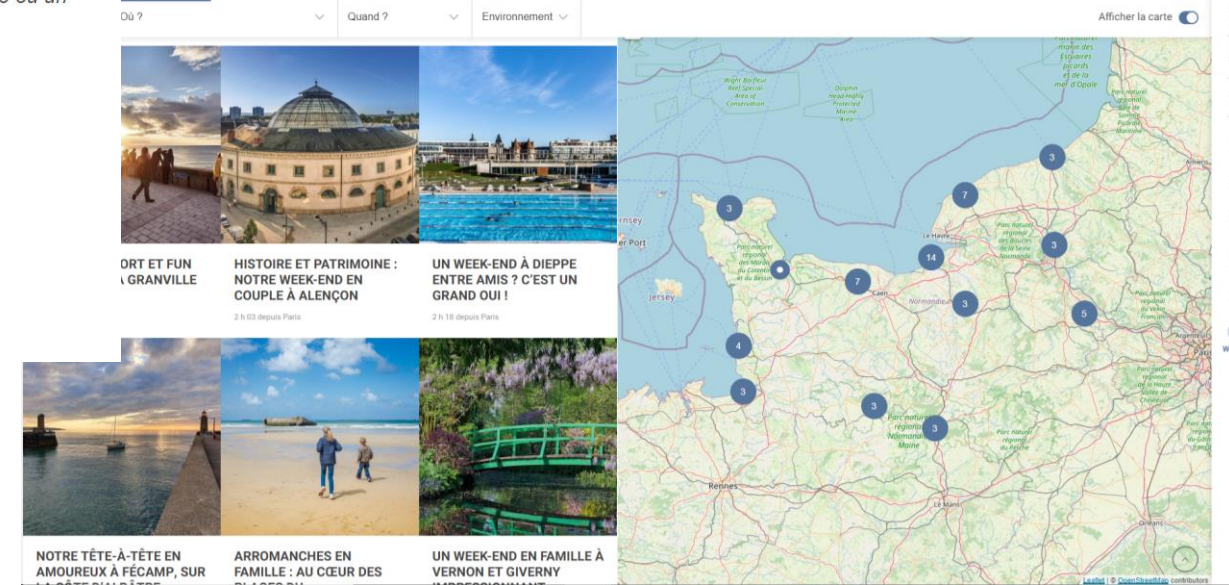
Où ?
Quand ?
Environnement
Afficher la carte

ORT ET FUN
GRANVILLE

HISTOIRE ET PATRIMOINE : NOTRE WEEK-END EN COUPLE À ALENÇON
2 h 03 depuis Paris

UN WEEK-END À DIEPPE ENTRE AMIS ? C'EST UN GRAND OUI !
2 h 18 depuis Paris

NOTRE TÊTE-À-TÊTE EN AMOUREUX À FÉCAMP, SUR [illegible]

ARROMANCHES EN FAMILLE : AU CŒUR DES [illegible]

UN WEEK-END EN FAMILLE À VERNON ET GIVERNY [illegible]

3
7
3
14
3
7
3
5
4
3
3
3

Jersey
Caen
Le Havre
Rennes
Le Mans
Paris
Orléans

Leaflet | © OpenStreetMap contributors